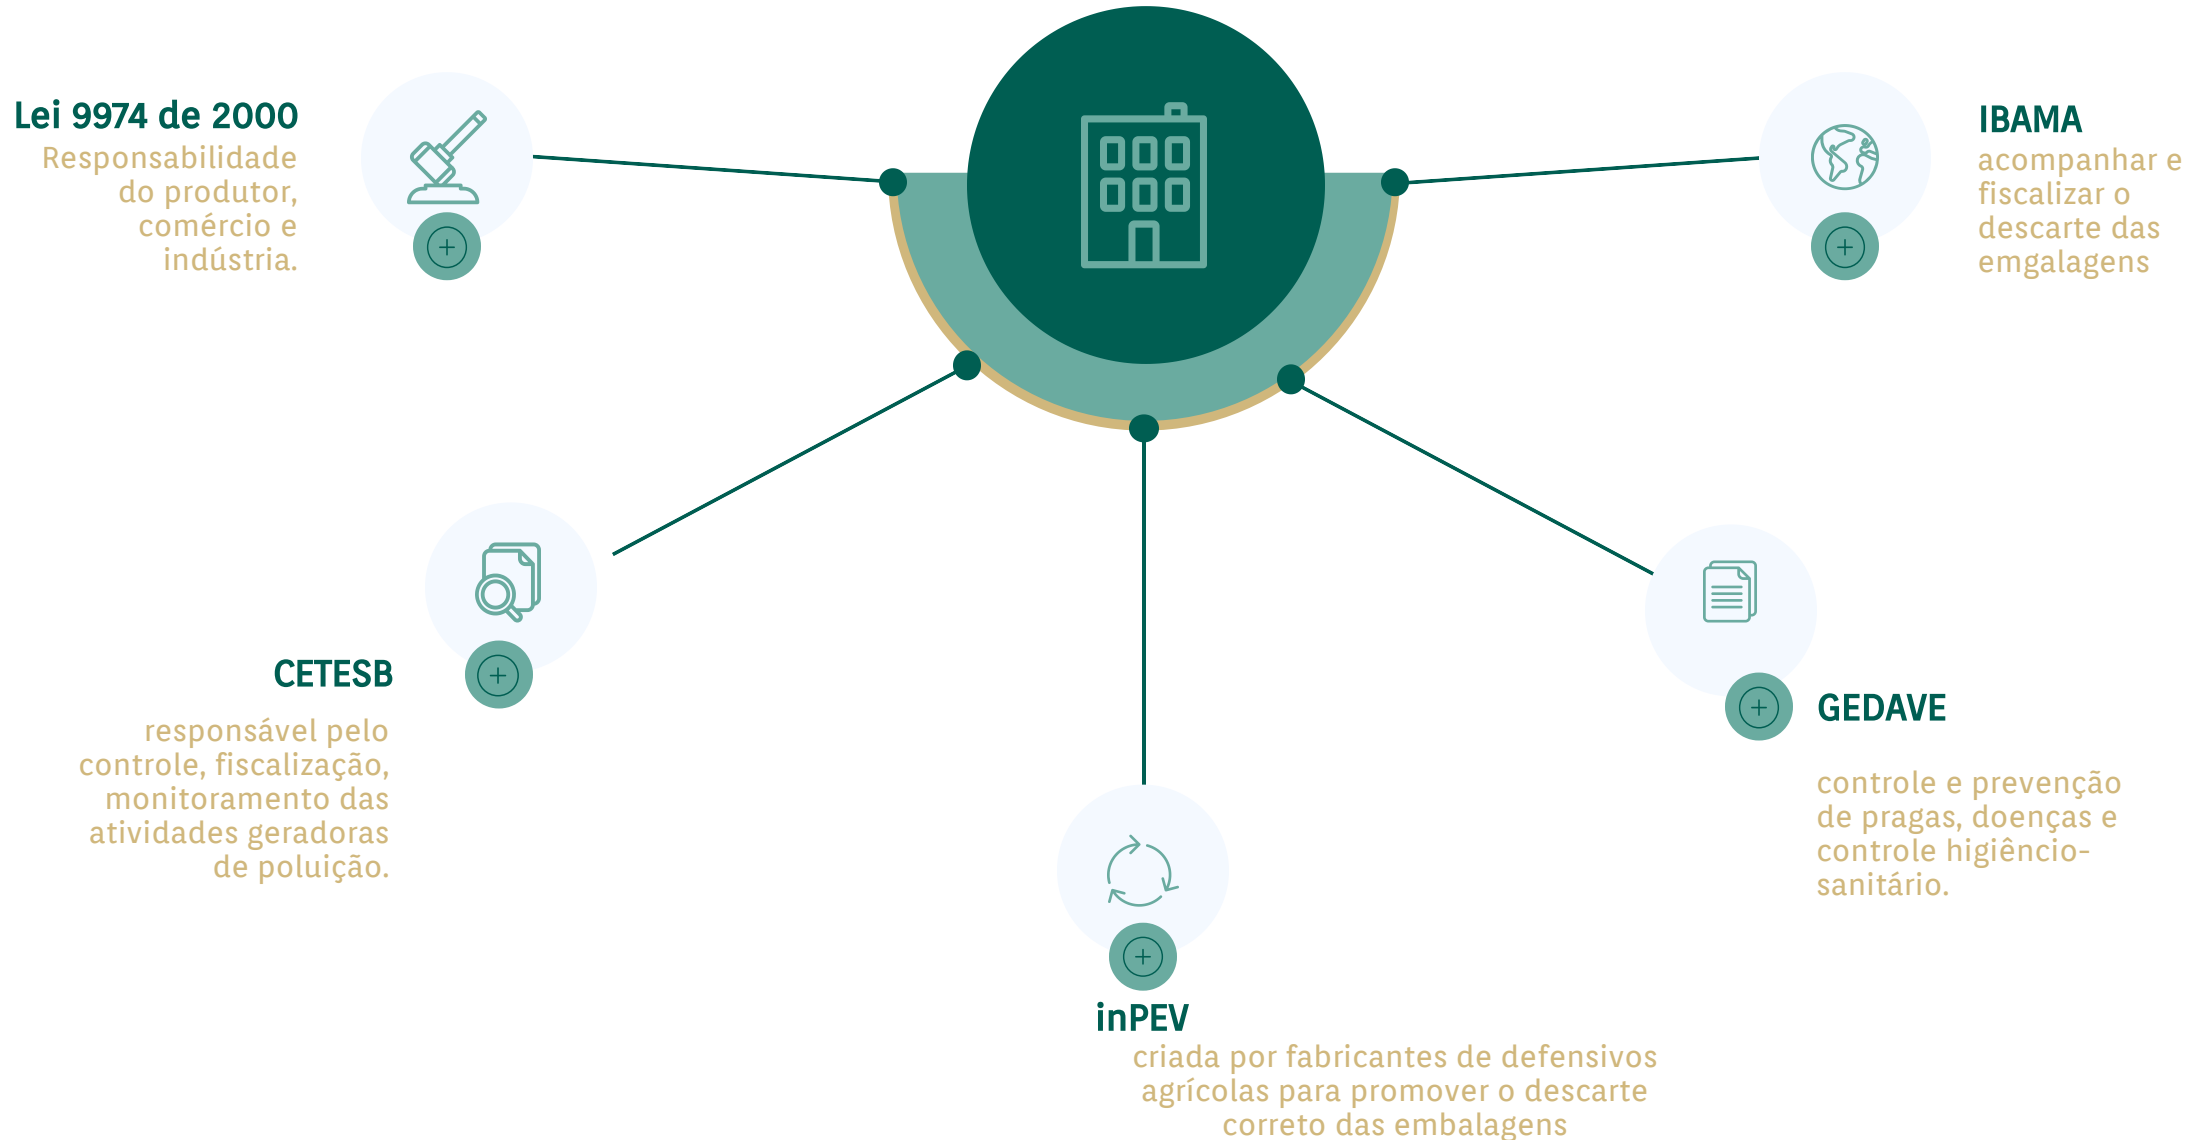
Lei 9974 de 2000
Responsabilidade do produtor, comércio e indústria.

IBAMA
acompanhar e fiscalizar o descarte das emgalagens

CETESB
responsável pelo controle, fiscalização, monitoramento das atividades geradoras de poluição.

GEDAVE
controle e prevenção de pragas, doenças e controle higiêncio-sanitário.

inPEV
criada por fabricantes de defensivos agrícolas para promover o descarte correto das embalagens